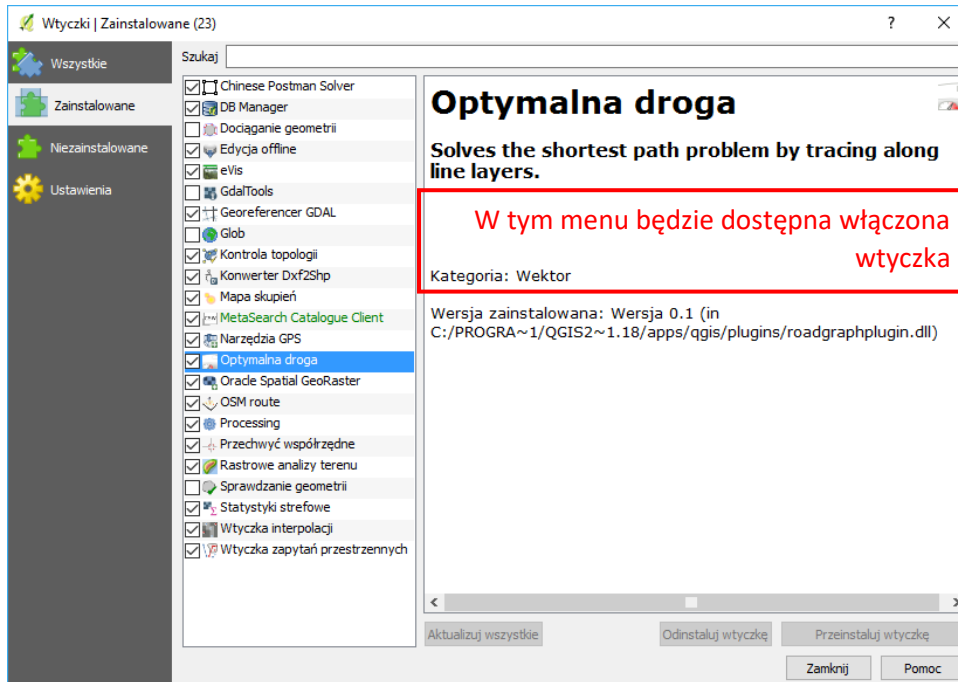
Wtyczki | Zainstalowane (23)

?

Wszystkie
Zainstalowane
Niezainstalowane
Ustawienia

Szukaj

Chinese Postman Solver
DB Manager
Dociąganie geometrii
Edycja offline
eVis
GdalTools
Georeferencer GDAL
Glob
Kontrola topologii
Konwerter Dxf2Shp
Mapa skupień
MetaSearch Catalogue Client
Narzędzia GPS
Optymalna droga
Oracle Spatial GeoRaster
OSM route
Processing
Przechwyć współrzędne
Rastrowe analizy terenu
Sprawdzanie geometrii
Statystyki strefowe
Wtyczka interpolacji
Wtyczka zapytań przestrzennych

Optymalna droga

Solves the shortest path problem by tracing along line layers.

W tym menu będzie dostępna włączona wtyczka

Kategoria: Wektor

Wersja zainstalowana: Wersja 0.1 (in C:/PROGRA~1/QGIS2~1.18/apps/qgis/plugins/roadgraphplugin.dll)

Aktualizuj wszystkie
Odinstaluj wtyczkę
Przeinstaluj wtyczkę
Zamknij
Pomoc